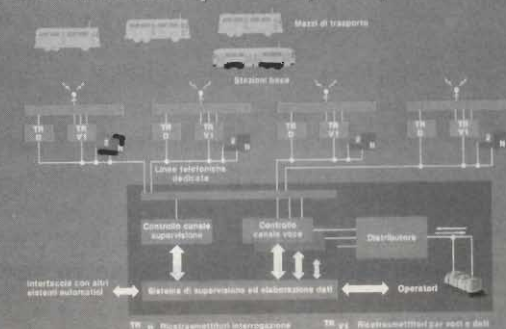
Mezzi di trasporto

Stazioni base

TR D

TR V1

2

N

TR D

TR V1

2

N

TR D

TR V1

2

N

TR D

TR V1

2

N

Linee telefoniche dedicate

Controllo canale supervisione

Controllo canale voce

Distributore

Interfaccia con altri sistemi automatici

Sistema di supervisione ed elaborazione dati

Operatori

TR D = Ricetrasmettitori interrogazione

TR V1 = Ricetrasmettitori per voci e dati